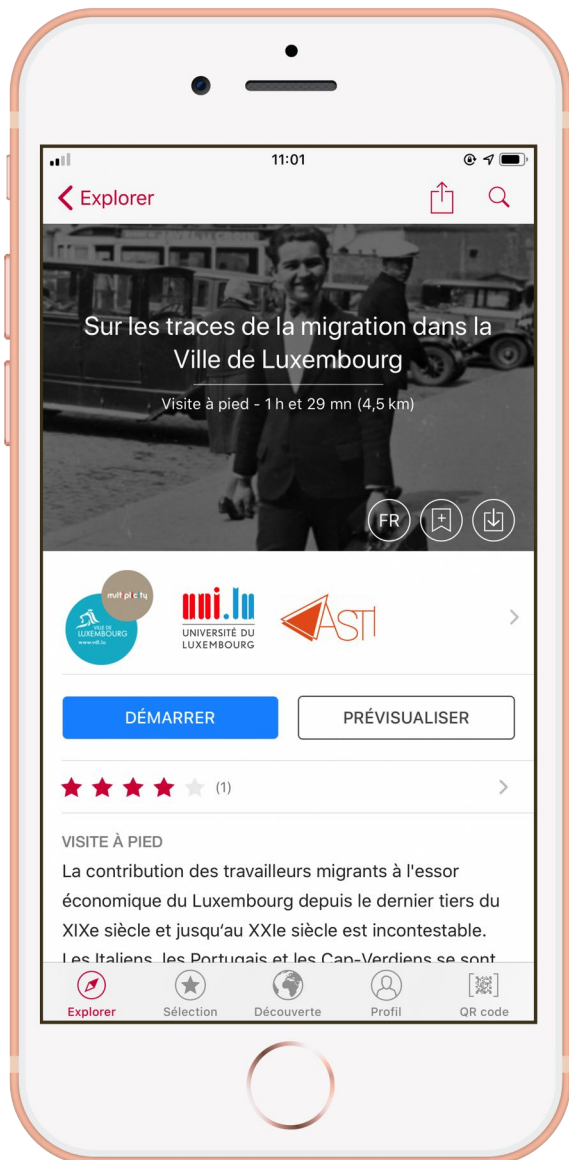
11:01

Explorer

Sur les traces de la migration dans la Ville de Luxembourg

Visite à pied - 1 h et 29 mn (4,5 km)

FR

multiplicity

VILLE DE LUXEMBOURG www.vdl.lu

uni.lu UNIVERSITÉ DU LUXEMBOURG

ASTI

DÉMARRER

PRÉVISUALISER

(1)

VISITE À PIED

La contribution des travailleurs migrants à l'essor économique du Luxembourg depuis le dernier tiers du XIXe siècle et jusqu'au XXIe siècle est incontestable. Les Italiens, les Portugais et les Cap-Verdiens se sont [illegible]

Explorer Sélection Découverte Profil QR code